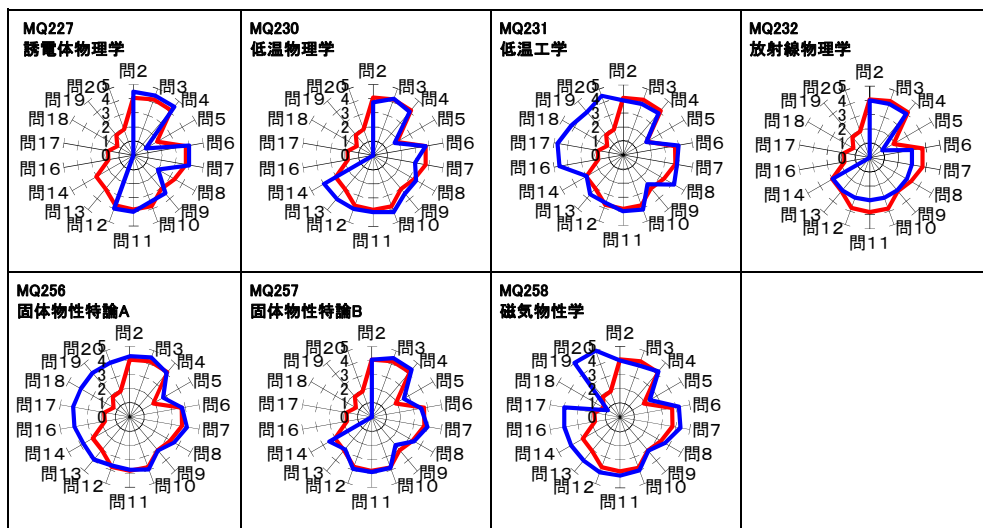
MQ227
誘電体物理学
問2 問3 問4 問5 問6 問7 問8 問9 問10 問11 問12 問13 問14 問16 問17 問18 問19 問20
5 4 3 2 1 0

MQ230
低温物理学
問2 問3 問4 問5 問6 問7 問8 問9 問10 問11 問12 問13 問14 問16 問17 問18 問19 問20
5 4 3 2 1 0

MQ231
低温工学
問2 問3 問4 問5 問6 問7 問8 問9 問10 問11 問12 問13 問14 問16 問17 問18 問19 問20
5 4 3 2 1 0

MQ232
放射線物理学
問2 問3 問4 問5 問6 問7 問8 問9 問10 問11 問12 問13 問14 問16 問17 問18 問19 問20
5 4 3 2 1 0

MQ256
固体物性特論A
問2 問3 問4 問5 問6 問7 問8 問9 問10 問11 問12 問13 問14 問16 問17 問18 問19 問20
5 4 3 2 1 0

MQ257
固体物性特論B
問2 問3 問4 問5 問6 問7 問8 問9 問10 問11 問12 問13 問14 問16 問17 問18 問19 問20
5 4 3 2 1 0

MQ258
磁気物性学
問2 問3 問4 問5 問6 問7 問8 問9 問10 問11 問12 問13 問14 問16 問17 問18 問19 問20
5 4 3 2 1 0